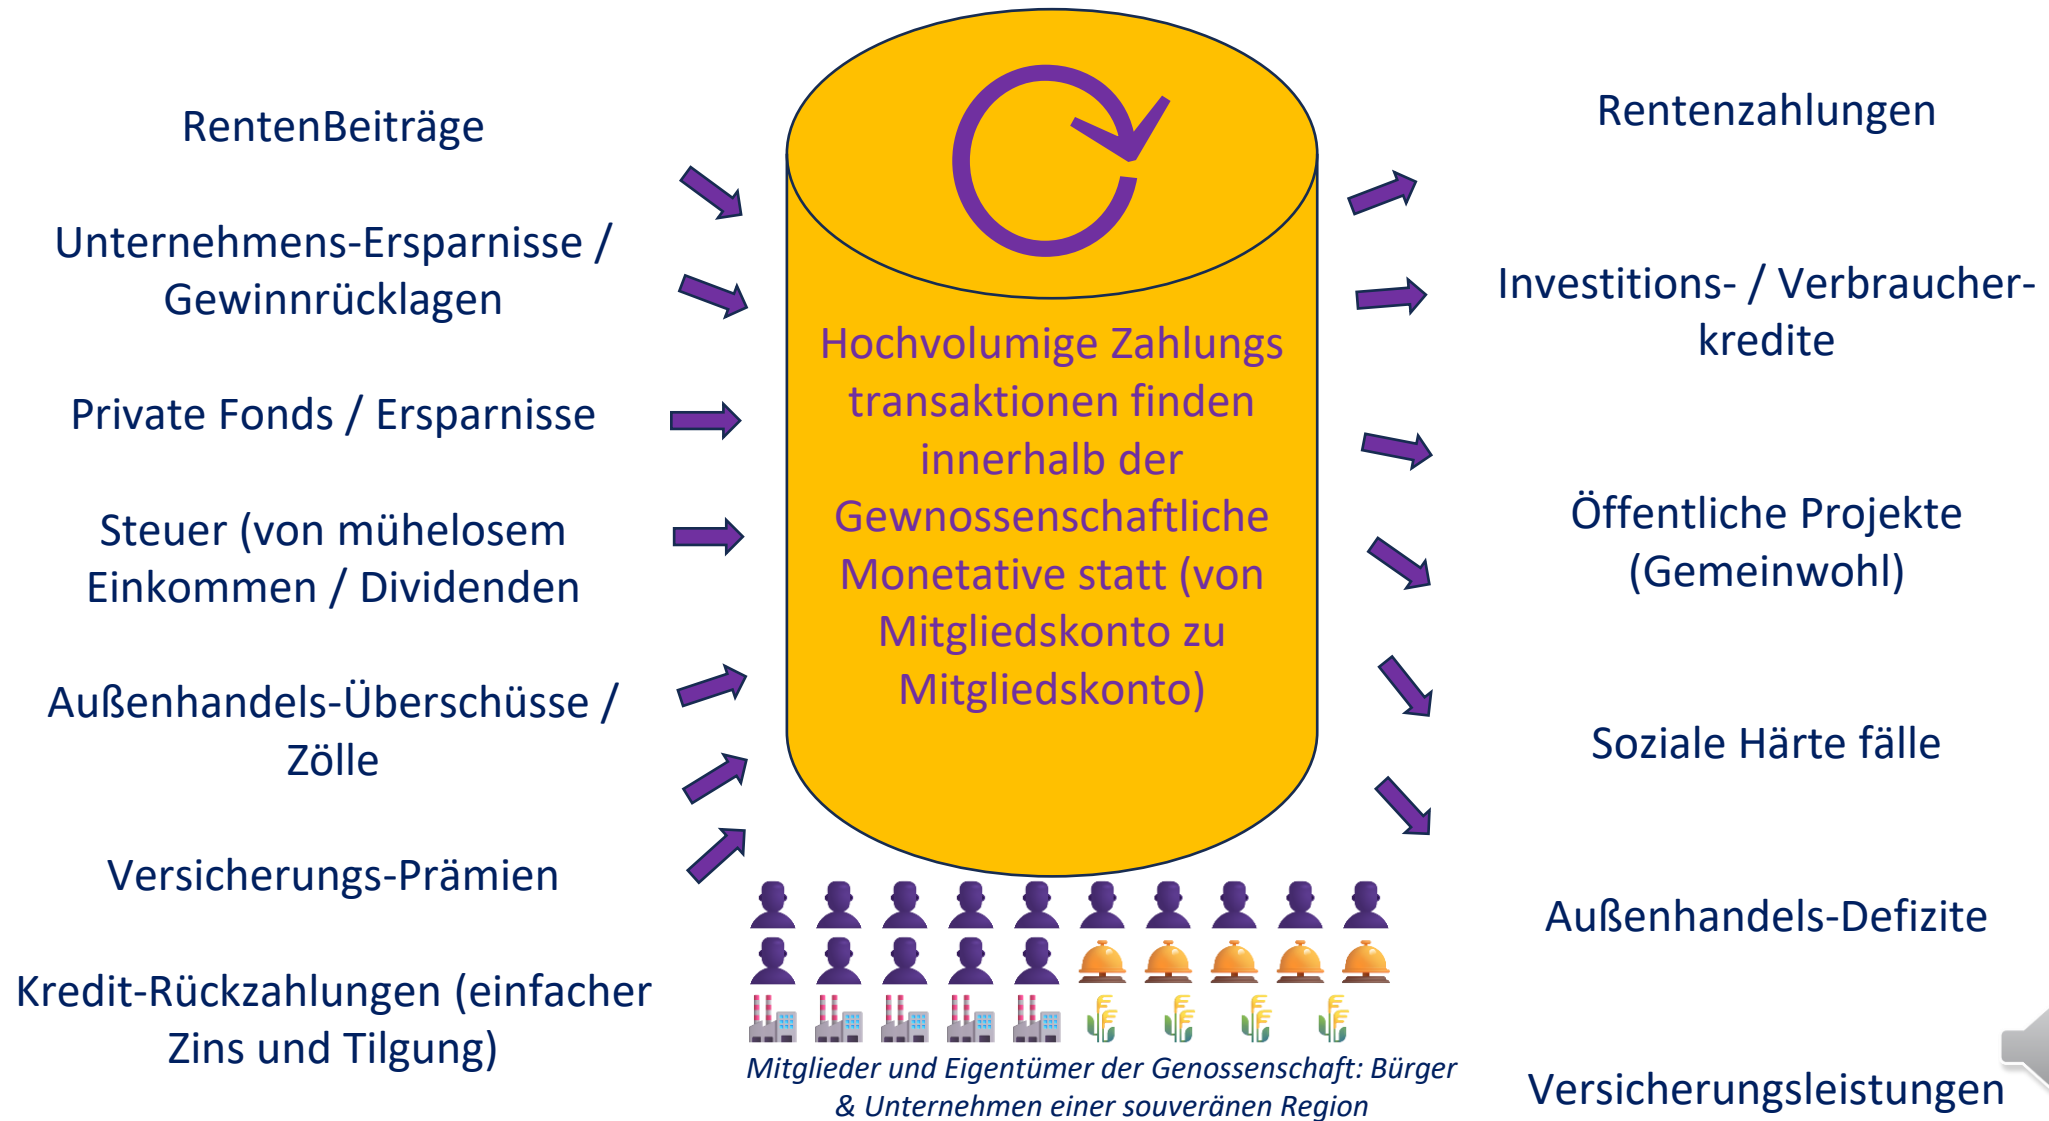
RentenBeiträge

Unternehmens-Ersparnisse / Gewinnrücklagen

Private Fonds / Ersparnisse

Steuer (von mühelosem Einkommen / Dividenden

Außenhandels-Überschüsse / Zölle

Versicherungs-Prämien

Kredit-Rückzahlungen (einfacher Zins und Tilgung)

Hochvolumige Zahlungs transaktionen finden innerhalb der Gewnossenschaftliche Monetative statt (von Mitgliedskonto zu Mitgliedskonto)

Mitglieder und Eigentümer der Genossenschaft: Bürger & Unternehmen einer souveränen Region

Rentenzahlungen

Investitions- / Verbraucher-kredite

Öffentliche Projekte (Gemeinwohl)

Soziale Härte fälle

Außenhandels-Defizite

Versicherungsleistungen